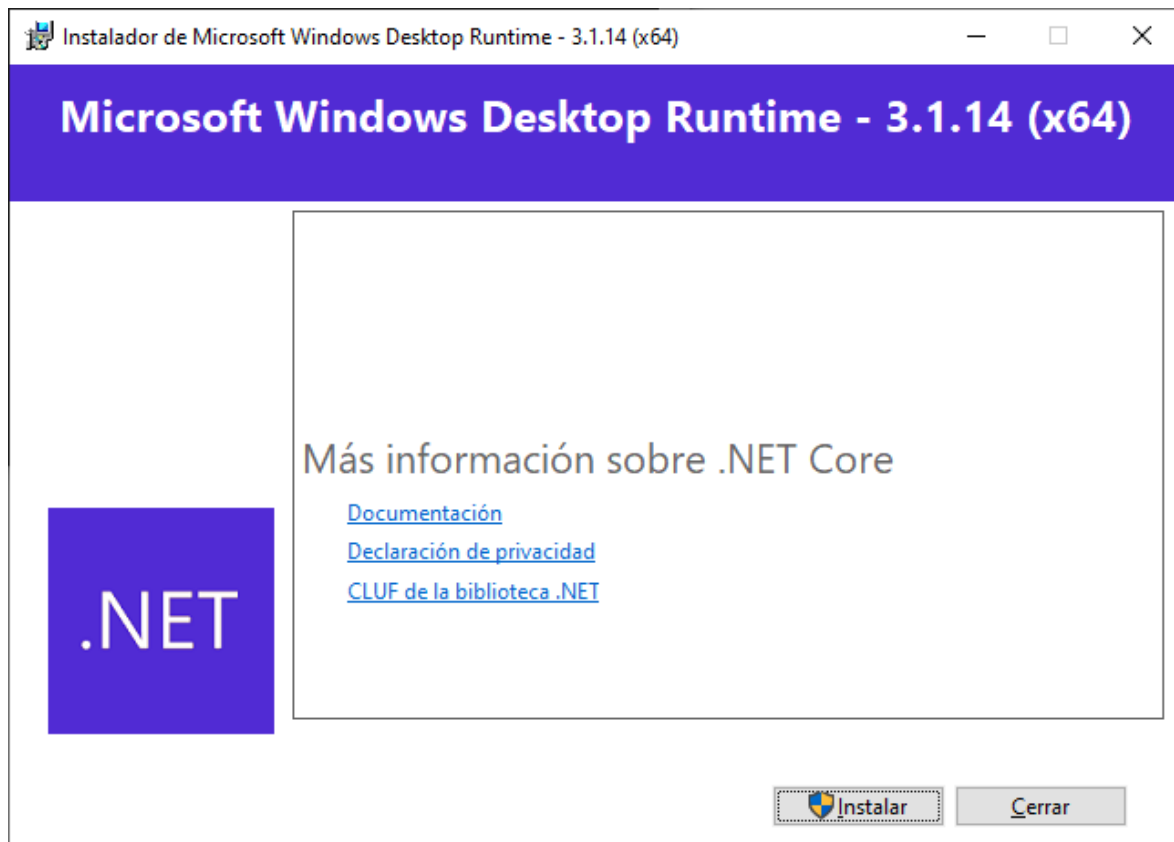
Instalador de Microsoft Windows Desktop Runtime - 3.1.14 (x64)

Microsoft Windows Desktop Runtime - 3.1.14 (x64)

Más información sobre .NET Core

Documentación

Declaración de privacidad

CLUF de la biblioteca .NET

.NET

Instalar

Cerrar